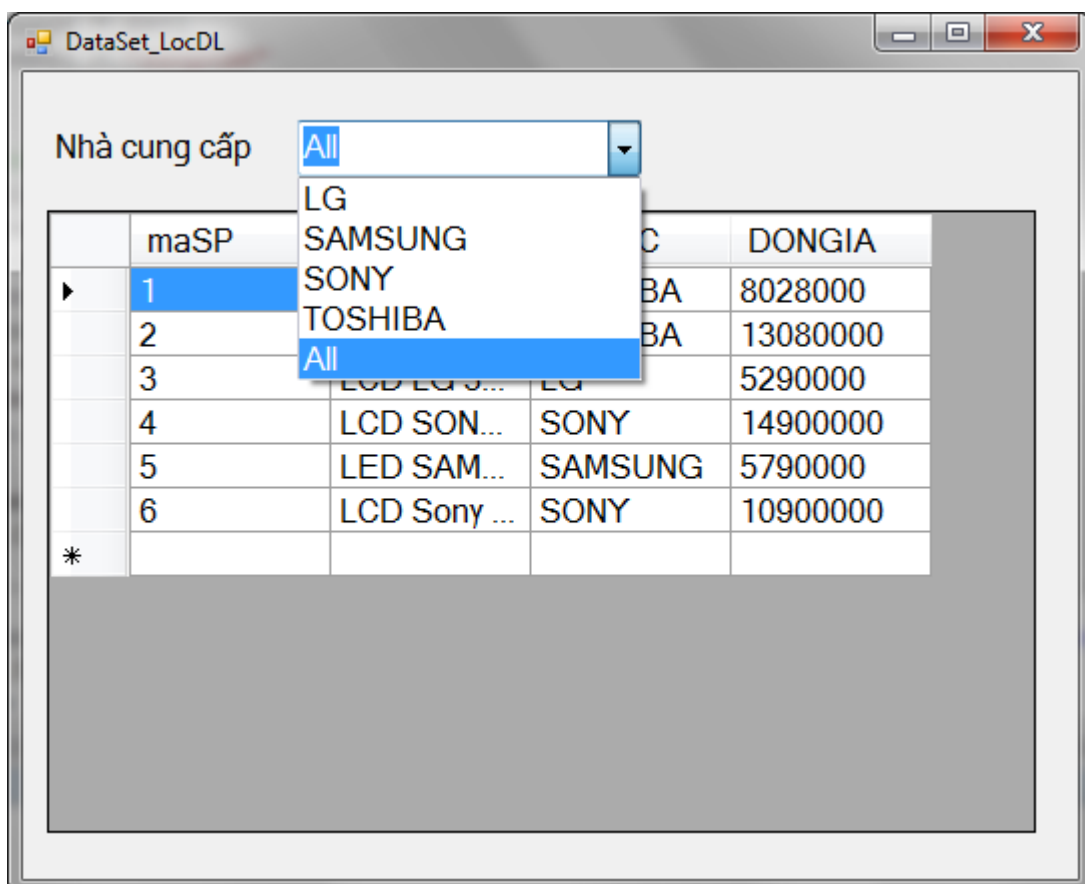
DataSet_LocDL

Nhà cung cấp All

LG
SAMSUNG
SONY
TOSHIBA
All

| | maSP | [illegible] | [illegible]C | DONGIA |
|---|---|---|---|---|
| ▸ | 1 | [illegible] | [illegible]BA | 8028000 |
| | 2 | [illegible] | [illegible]BA | 13080000 |
| | 3 | LCD LG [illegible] | LG | 5290000 |
| | 4 | LCD SON... | SONY | 14900000 |
| | 5 | LED SAM... | SAMSUNG | 5790000 |
| | 6 | LCD Sony ... | SONY | 10900000 |
| * | | | | |